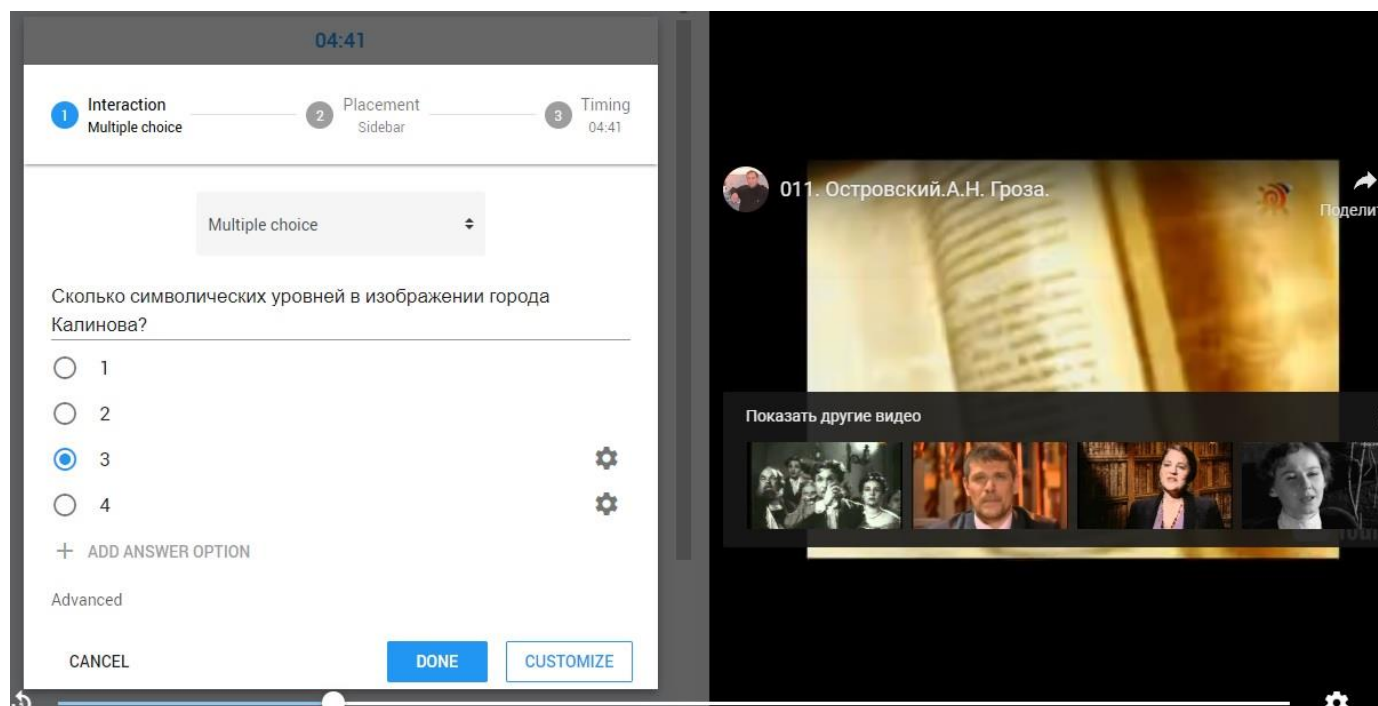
04:41

1 Interaction
Multiple choice

2 Placement
Sidebar

3 Timing
04:41

Multiple choice

Сколько символических уровней в изображении города Калинова?

1

2

3

4

+ ADD ANSWER OPTION

Advanced

CANCEL

DONE

CUSTOMIZE

011. Островский.А.Н. Гроза.

Поделит

Показать другие видео